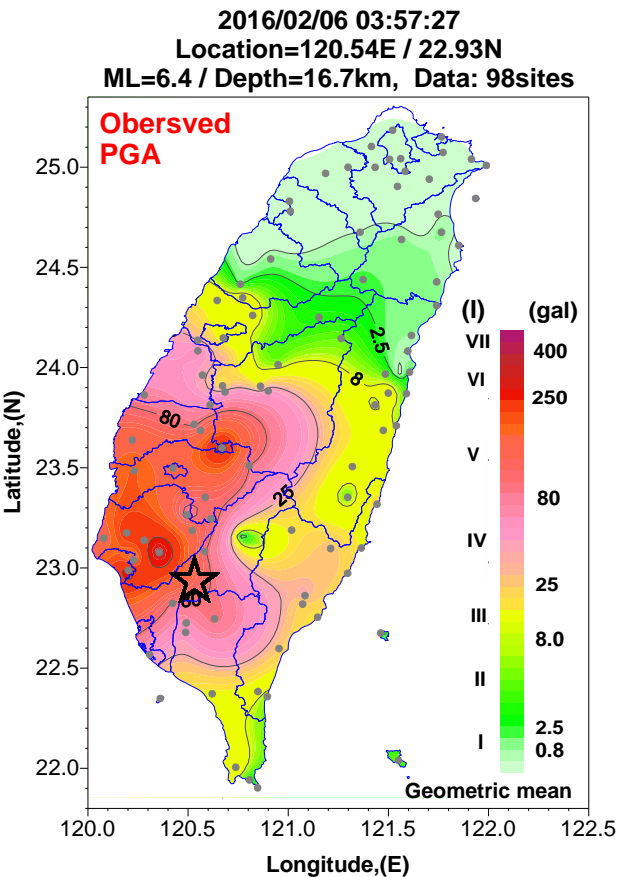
2016/02/06 03:57:27
Location=120.54E / 22.93N
ML=6.4 / Depth=16.7km, Data: 98sites

Obersved
PGA

25.0
24.5
24.0
23.5
23.0
22.5
22.0

Latitude,(N)

2.5
8
80
25
80

(I) (gal)
VII 400
VI 250
V
80
IV
25
III
8.0
II
I
2.5
0.8
Geometric mean

120.0 120.5 121.0 121.5 122.0 122.5
Longitude,(E)